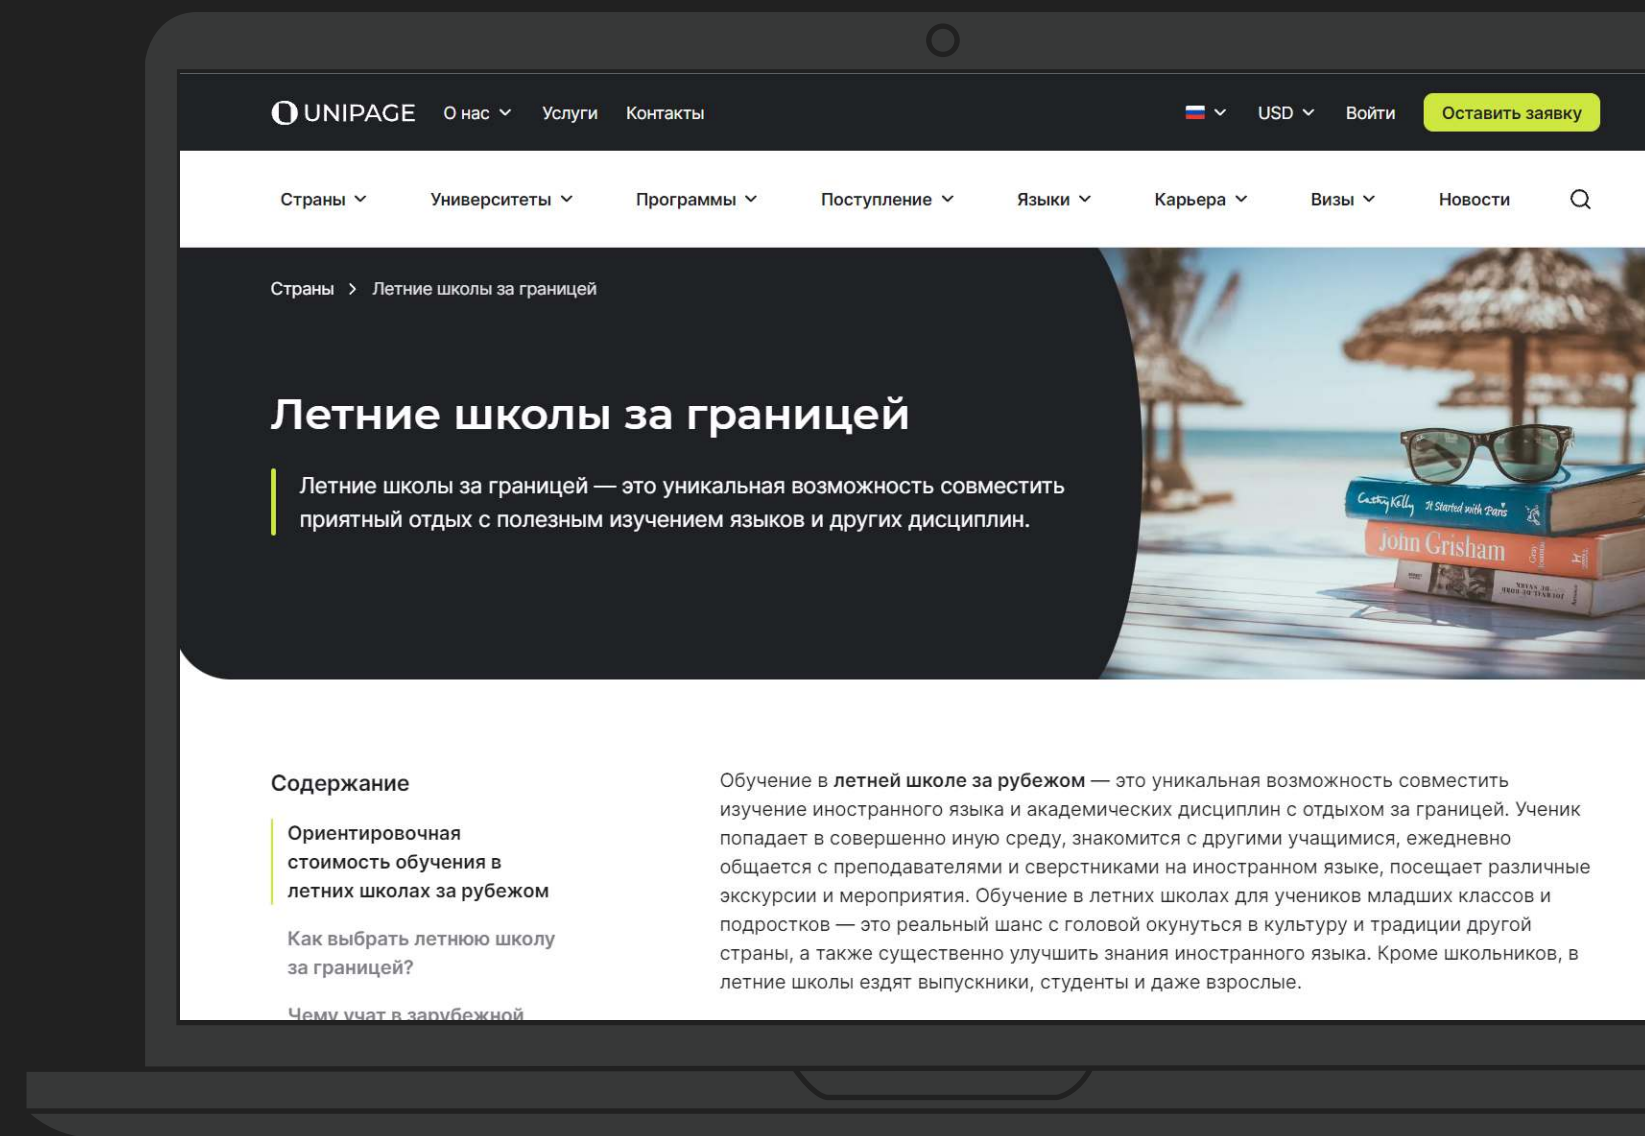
UNIPAGE О нас Услуги Контакты USD Войти Оставить заявку

Страны Университеты Программы Поступление Языки Карьера Визы Новости

Страны > Летние школы за границей

Летние школы за границей

Летние школы за границей — это уникальная возможность совместить приятный отдых с полезным изучением языков и других дисциплин.

Casey Kelly It Started with Paris
John Grisham

Содержание

Ориентировочная стоимость обучения в летних школах за рубежом

Как выбрать летнюю школу за границей?

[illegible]

Обучение в **летней школе за рубежом** — это уникальная возможность совместить изучение иностранного языка и академических дисциплин с отдыхом за границей. Ученик попадает в совершенно иную среду, знакомится с другими учащимися, ежедневно общается с преподавателями и сверстниками на иностранном языке, посещает различные экскурсии и мероприятия. Обучение в летних школах для учеников младших классов и подростков — это реальный шанс с головой окунуться в культуру и традиции другой страны, а также существенно улучшить знания иностранного языка. Кроме школьников, в летние школы ездят выпускники, студенты и даже взрослые.